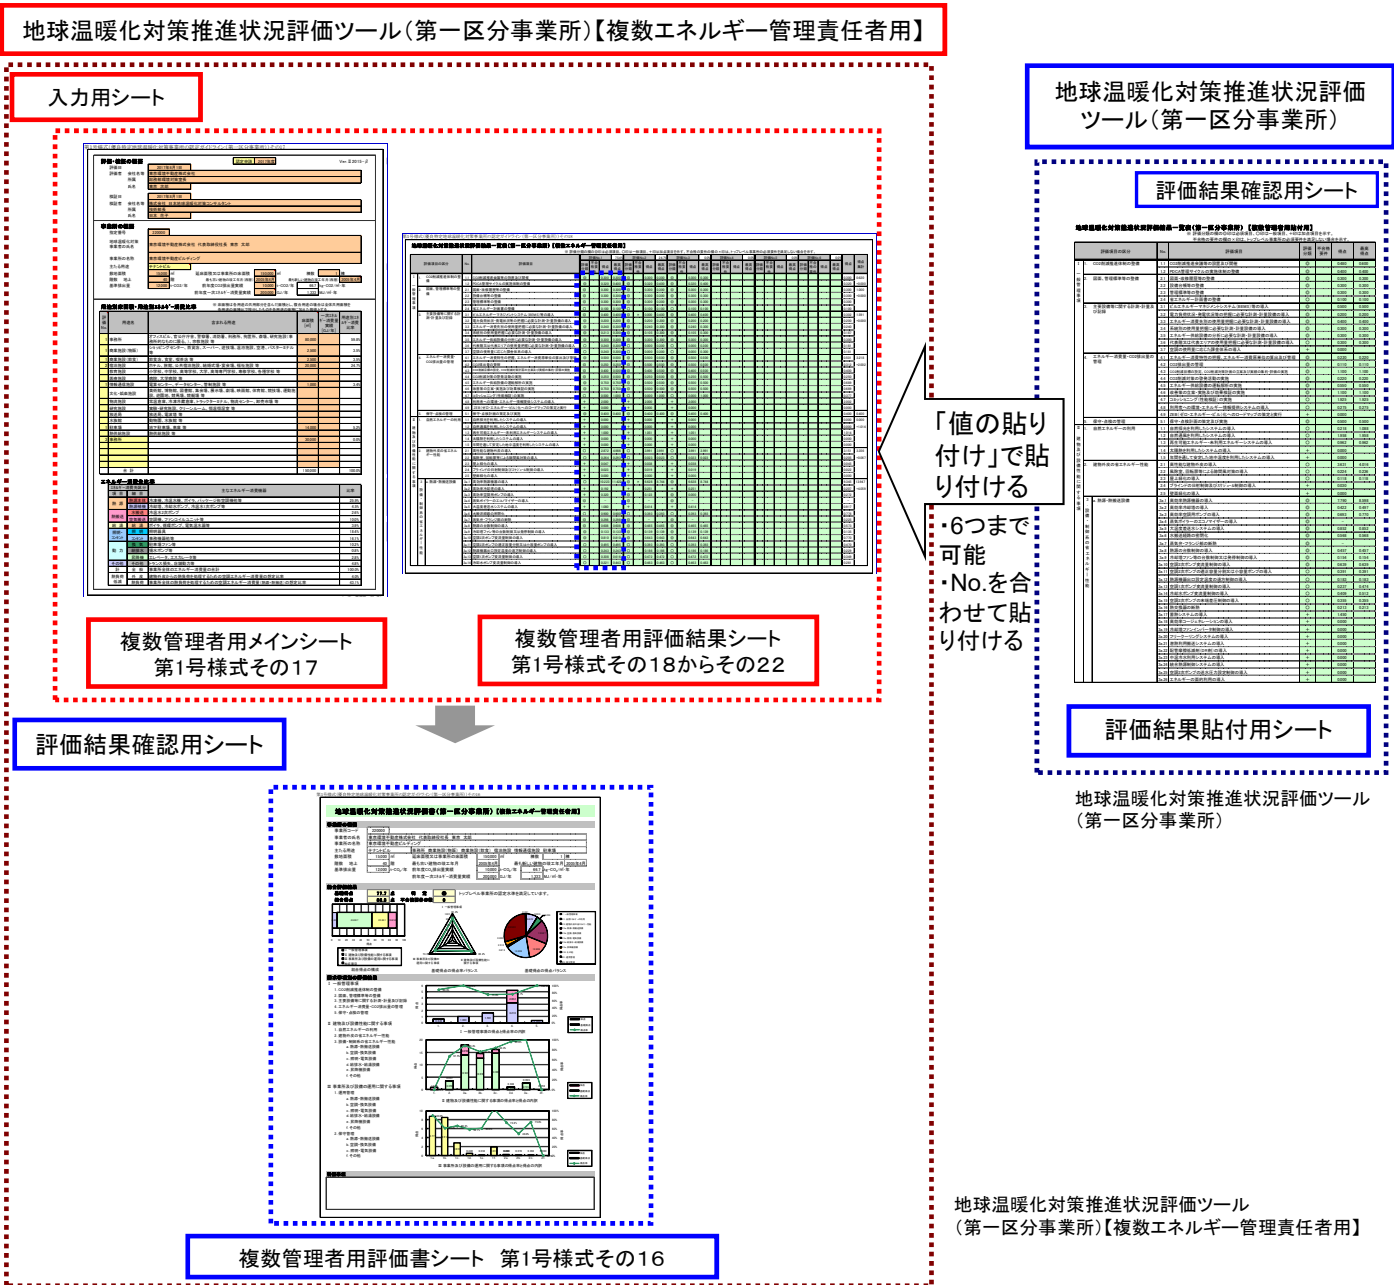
地球温暖化対策推進状況評価ツール（第一区分事業所）【複数エネルギー管理責任者用】

入力用シート

複数管理者用メインシート
第1号様式その17

複数管理者用評価結果シート
第1号様式その18からその22

評価結果確認用シート

複数管理者用評価書シート　第1号様式その16

地球温暖化対策推進状況評価ツール（第一区分事業所）

評価結果確認用シート

「値の貼り付け」で貼り付ける
・6つまで可能
・No.を合わせて貼り付ける

評価結果貼付用シート

地球温暖化対策推進状況評価ツール（第一区分事業所）

地球温暖化対策推進状況評価ツール（第一区分事業所）【複数エネルギー管理責任者用】